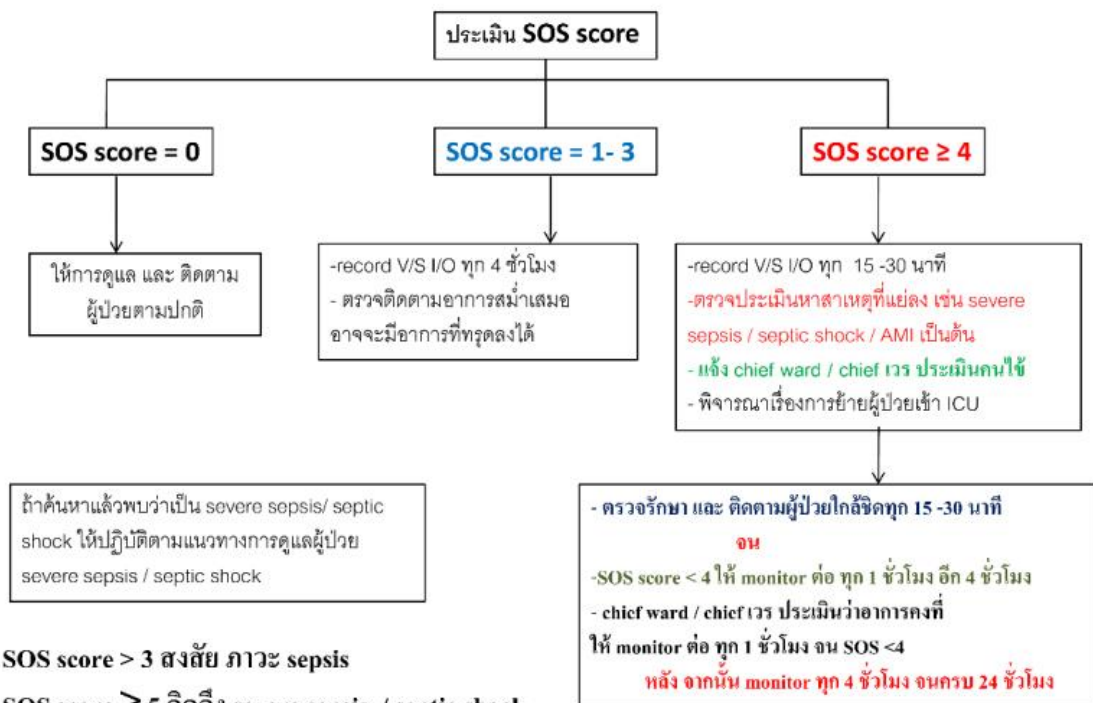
ประเมิน SOS score

SOS score = 0

SOS score = 1- 3

SOS score ≥ 4

ให้การดูแล และ ติดตาม ผู้ป่วยตามปกติ

-record V/S I/O ทุก 4 ชั่วโมง
- ตรวจติดตามอาการสม่ำเสมอ อาจจะมีอาการที่ทรุดลงได้

-record V/S I/O ทุก 15 -30 นาที
-ตรวจประเมินหาสาเหตุที่แย่ลง เช่น severe sepsis / septic shock / AMI เป็นต้น
- แจ้ง chief ward / chief เวร ประเมินคนไข้
- พิจารณาเรื่องการย้ายผู้ป่วยเข้า ICU

ถ้าค้นหาแล้วพบว่าเป็น severe sepsis/ septic shock ให้ปฏิบัติตามแนวทางการดูแลผู้ป่วย severe sepsis / septic shock

- ตรวจรักษา และ ติดตามผู้ป่วยใกล้ชิดทุก 15 -30 นาที
จน
-SOS score < 4 ให้ monitor ต่อ ทุก 1 ชั่วโมง อีก 4 ชั่วโมง
- chief ward / chief เวร ประเมินว่าอาการคงที่ ให้ monitor ต่อ ทุก 1 ชั่วโมง จน SOS <4
หลัง จากนั้น monitor ทุก 4 ชั่วโมง จนครบ 24 ชั่วโมง

SOS score > 3 สงสัย ภาวะ sepsis
SOS score $\geq$ 5 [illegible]